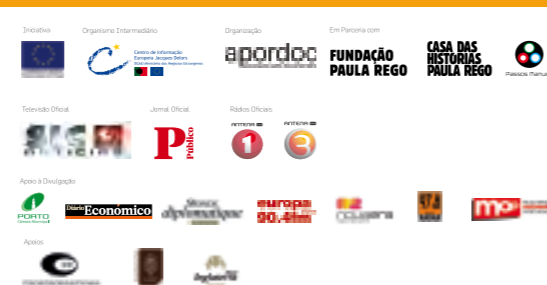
Iniciativa

Organismo Intermediário

Centro de Informação Europeia Jacques Delors

Organização

apordoc

Em Parceria com

FUNDAÇÃO PAULA REGO

CASA DAS HISTÓRIAS PAULA REGO

Passos Manuel

Televisão Oficial

Jornal Oficial

Público

Rádios Oficiais

ANTENA 1

ANTENA 3

Apoio à Divulgação

PORTO

Diário Económico

europa 90.4fm

Apoios